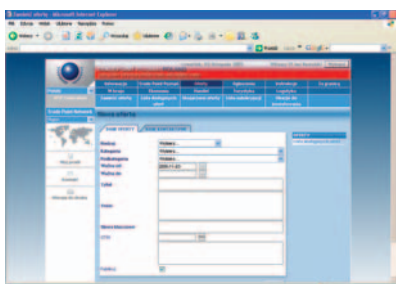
Dodanie oferty - Microsoft Internet Explorer

Plik Edycja Widok Ulubione Narzędzia Pomoc

Wstecz

Ulubione

Przejdź

Google

Poniedziałek, 19 listopada 2007

Witamy Krzysztof

Zamów oferty

Nowa oferta

Kategoria

Podkategoria

Ważna od

Ważna do

Tytuł

Treść

Słowa kluczowe

Plik

Wybierz...

Wybierz...

Wybierz...

2007-11-19

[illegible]